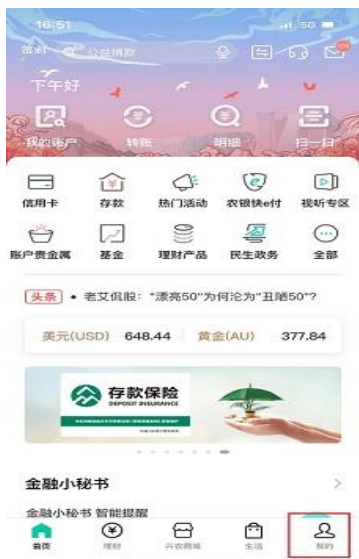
16:51

签到 公益捐款

下午好

我的账户 转账 明细 扫一扫

信用卡 存款 热门活动 农银快e付 视听专区

账户贵金属 基金 理财产品 民生政务 全部

头条 • 老艾侃股："漂亮50"为何沦为"丑陋50"?

美元(USD) 648.44 黄金(AU) 377.84

存款保险
DEPOSIT INSURANCE

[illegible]

金融小秘书

金融小秘书 智能提醒

首页 理财 兴农商城 生活 我的